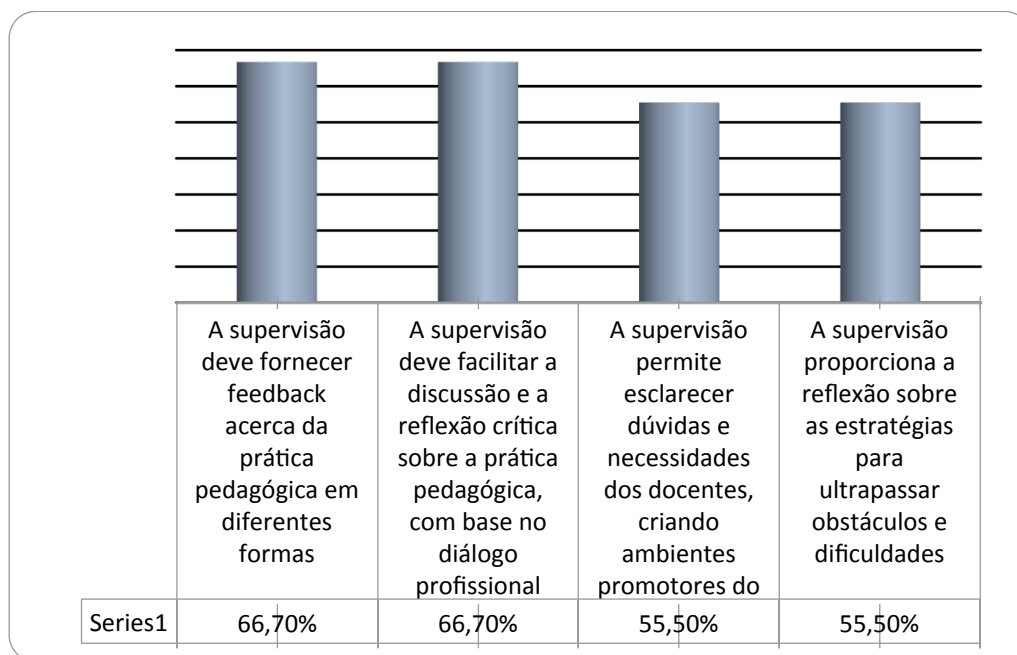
|  | A supervisão deve fornecer feedback acerca da prática pedagógica em diferentes formas | A supervisão deve facilitar a discussão e a reflexão crítica sobre a prática pedagógica, com base no diálogo profissional | A supervisão permite esclarecer dúvidas e necessidades dos docentes, criando ambientes promotores do | A supervisão proporciona a reflexão sobre as estratégias para ultrapassar obstáculos e dificuldades |
|---|---|---|---|---|
| Series1 | 66,70% | 66,70% | 55,50% | 55,50% |